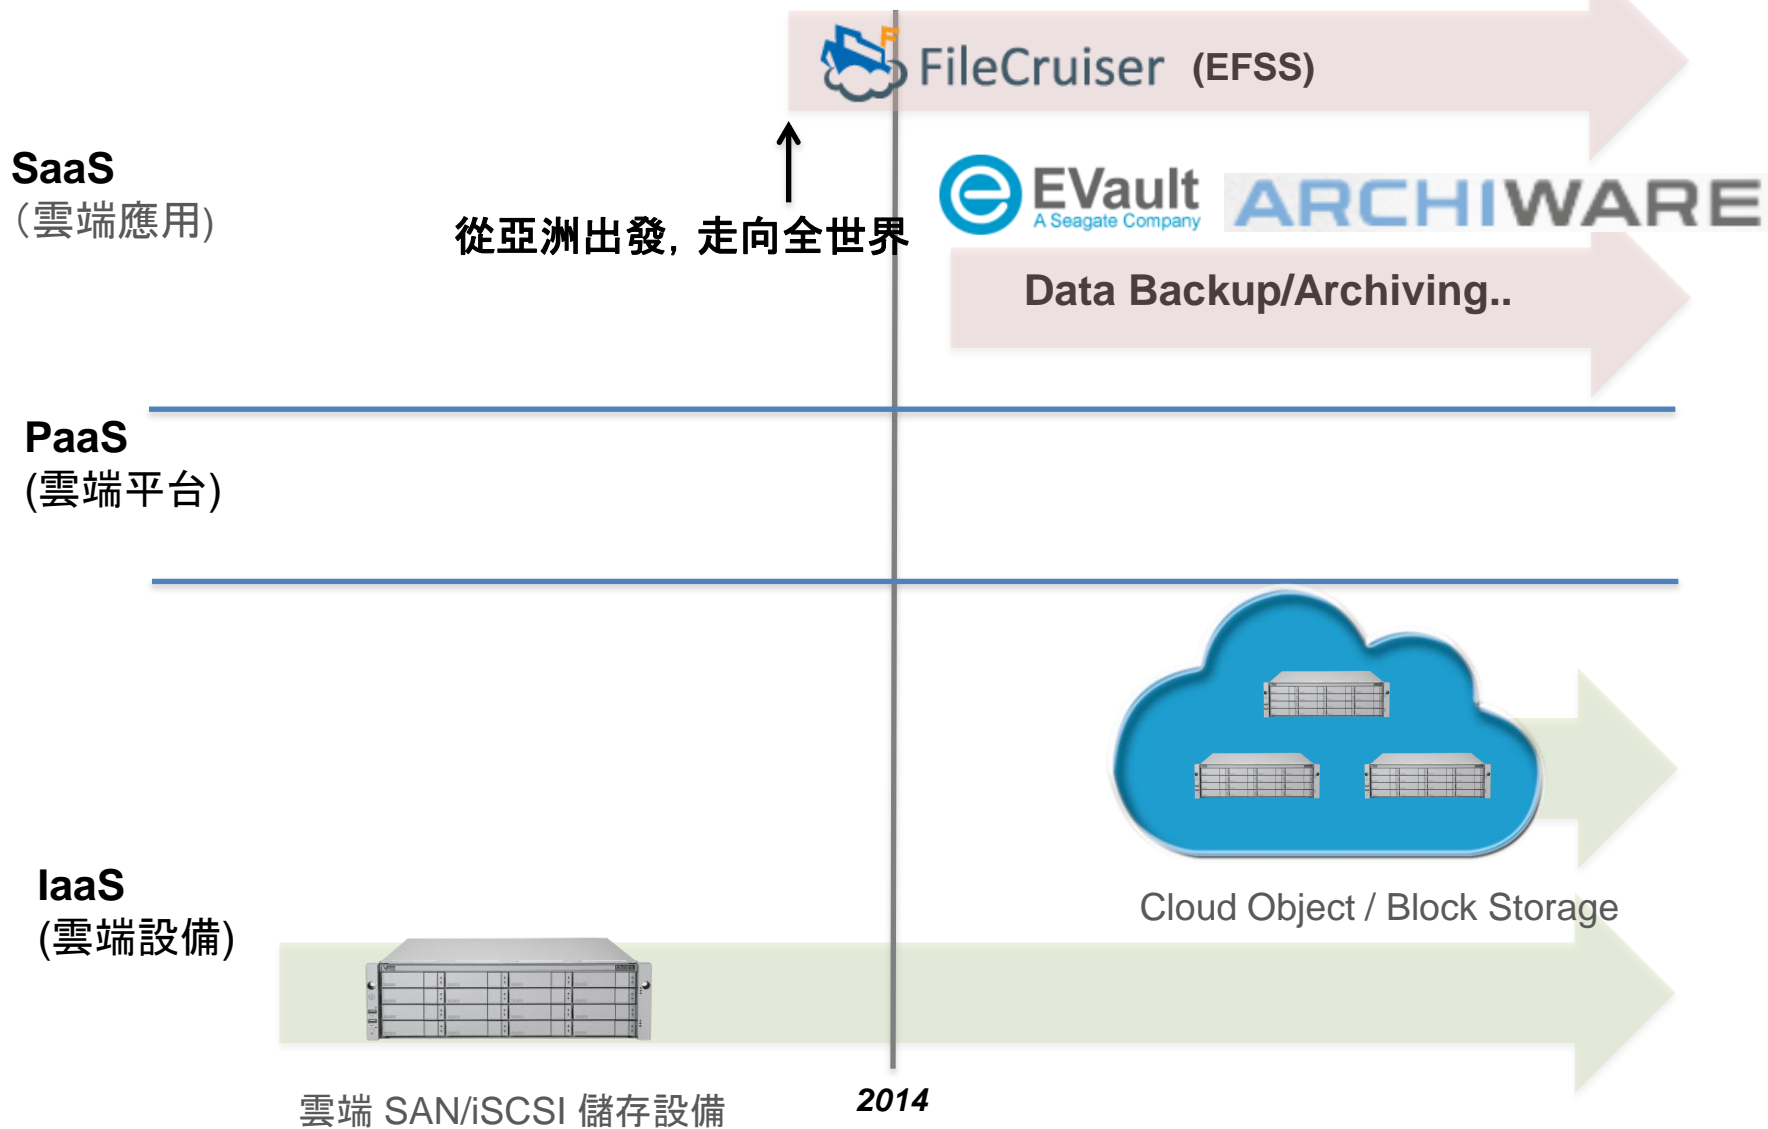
FileCruiser (EFSS)

SaaS
(雲端應用)

從亞洲出發，走向全世界

EVault
A Seagate Company

ARCHIWARE

Data Backup/Archiving..

PaaS
(雲端平台)

IaaS
(雲端設備)

Cloud Object / Block Storage

雲端 SAN/iSCSI 儲存設備

2014